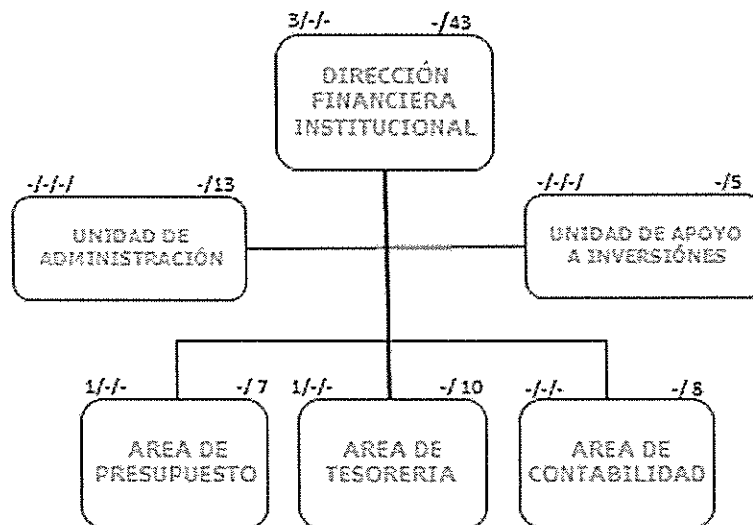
3/-/-
-/43
DIRECCIÓN FINANCIERA INSTITUCIONAL

-/-/-/
-/13
UNIDAD DE ADMINISTRACIÓN

-/-/-/
-/5
UNIDAD DE APOYO A INVERSIÓNES

1/-/-
-/ 7
AREA DE PRESUPUESTO

1/-/-
-/ 10
AREA DE TESORERIA

-/-/-
-/ 8
AREA DE CONTABILIDAD